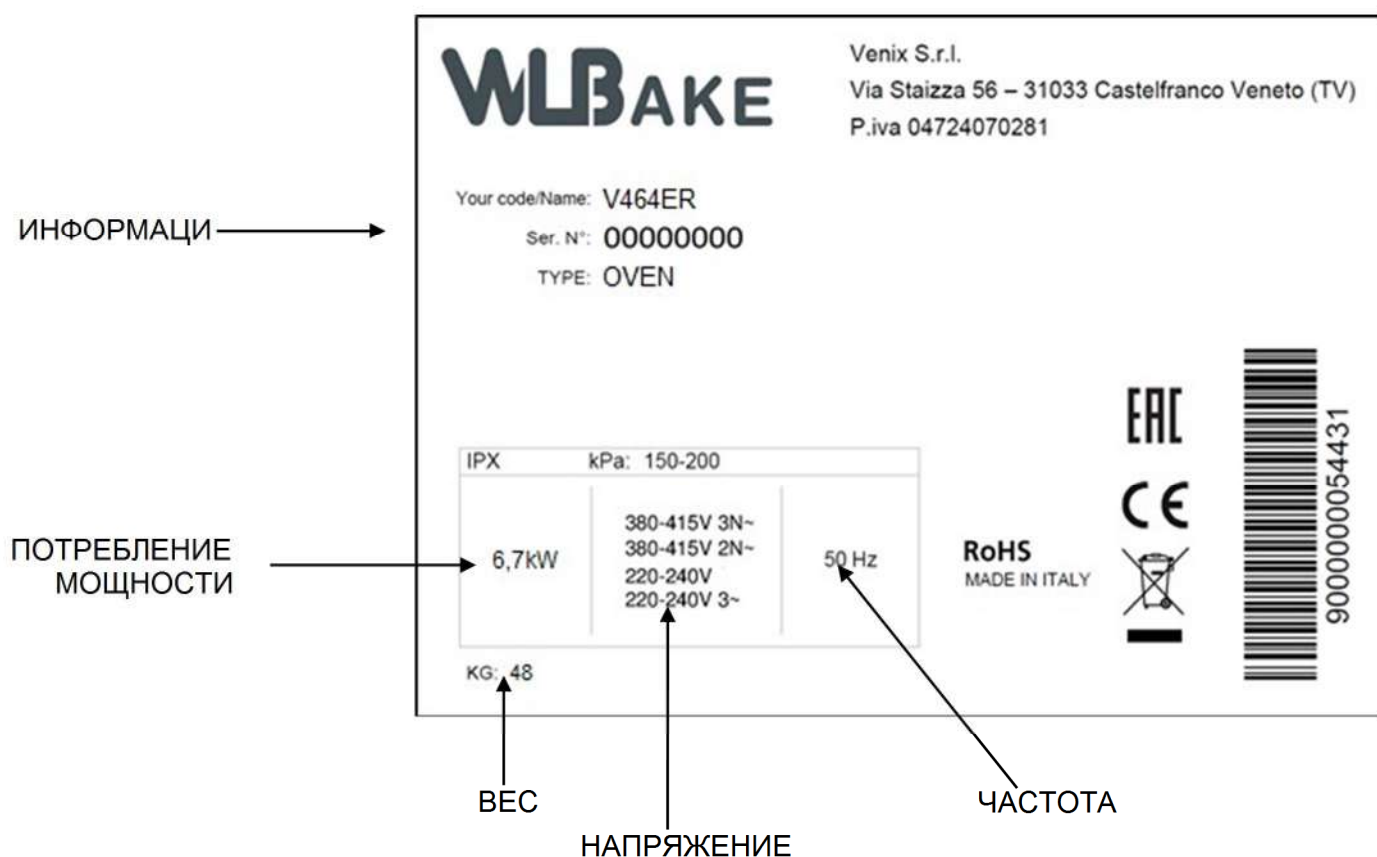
WLBAKE

Venix S.r.l.
Via Staizza 56 – 31033 Castelfranco Veneto (TV)
P.iva 04724070281

ИНФОРМАЦИ

Your code/Name: V464ER
Ser. N°: 00000000
TYPE: OVEN

| IPX | kPa: 150-200 | |
|---|---|---|
| 6,7kW | 380-415V 3N~ 380-415V 2N~ 220-240V 220-240V 3~ | 50 Hz |

KG: 48

ПОТРЕБЛЕНИЕ МОЩНОСТИ

RoHS
MADE IN ITALY

EAC

CE

9000000054431

ВЕС

НАПРЯЖЕНИЕ

ЧАСТОТА